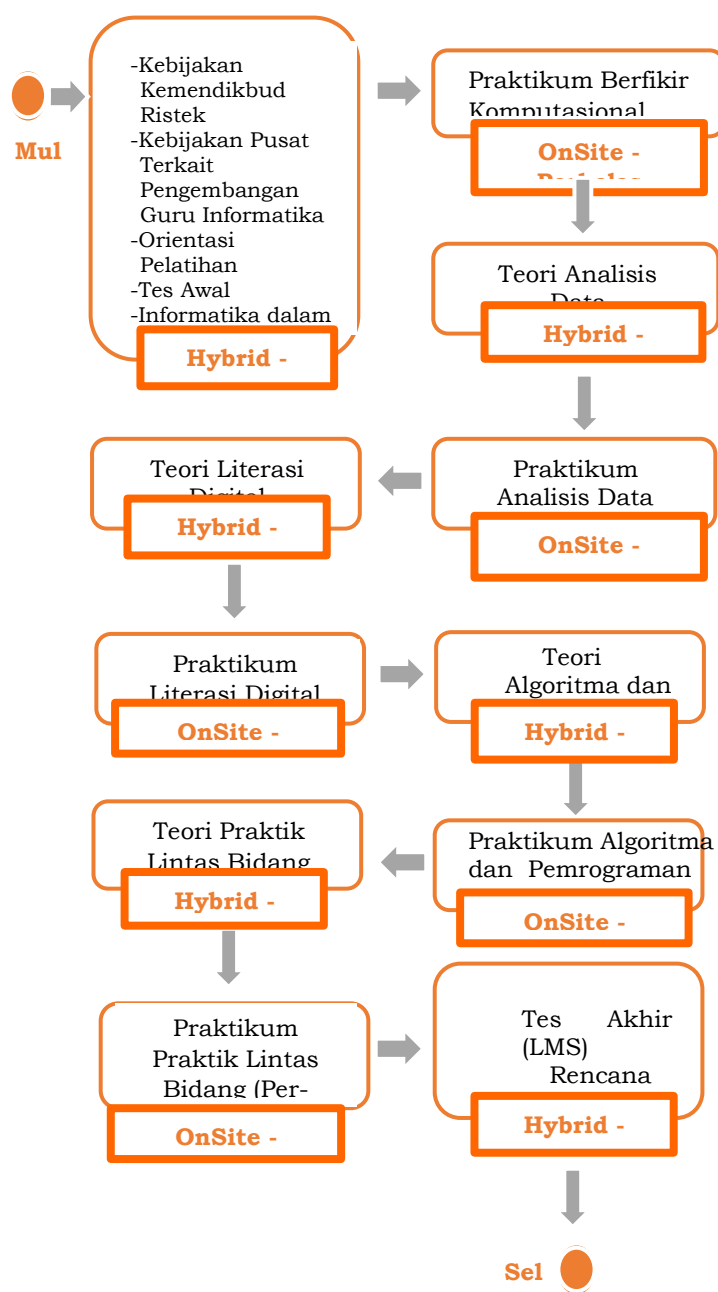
Mul

-Kebijakan Kemendikbud Ristek
-Kebijakan Pusat Terkait Pengembangan Guru Informatika
-Orientasi Pelatihan
-Tes Awal
-Informatika dalam

Hybrid -

Praktikum Berfikir Komputasional

OnSite - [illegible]

Teori Analisis Data

Hybrid -

Praktikum Analisis Data

OnSite -

Teori Literasi Digital

Hybrid -

Praktikum Literasi Digital

OnSite -

Teori Algoritma dan

Hybrid -

Praktikum Algoritma dan Pemrograman

OnSite -

Teori Praktik Lintas Bidang

Hybrid -

Praktikum Praktik Lintas Bidang (Per-

OnSite -

Tes Akhir (LMS) Rencana

Hybrid -

Sel